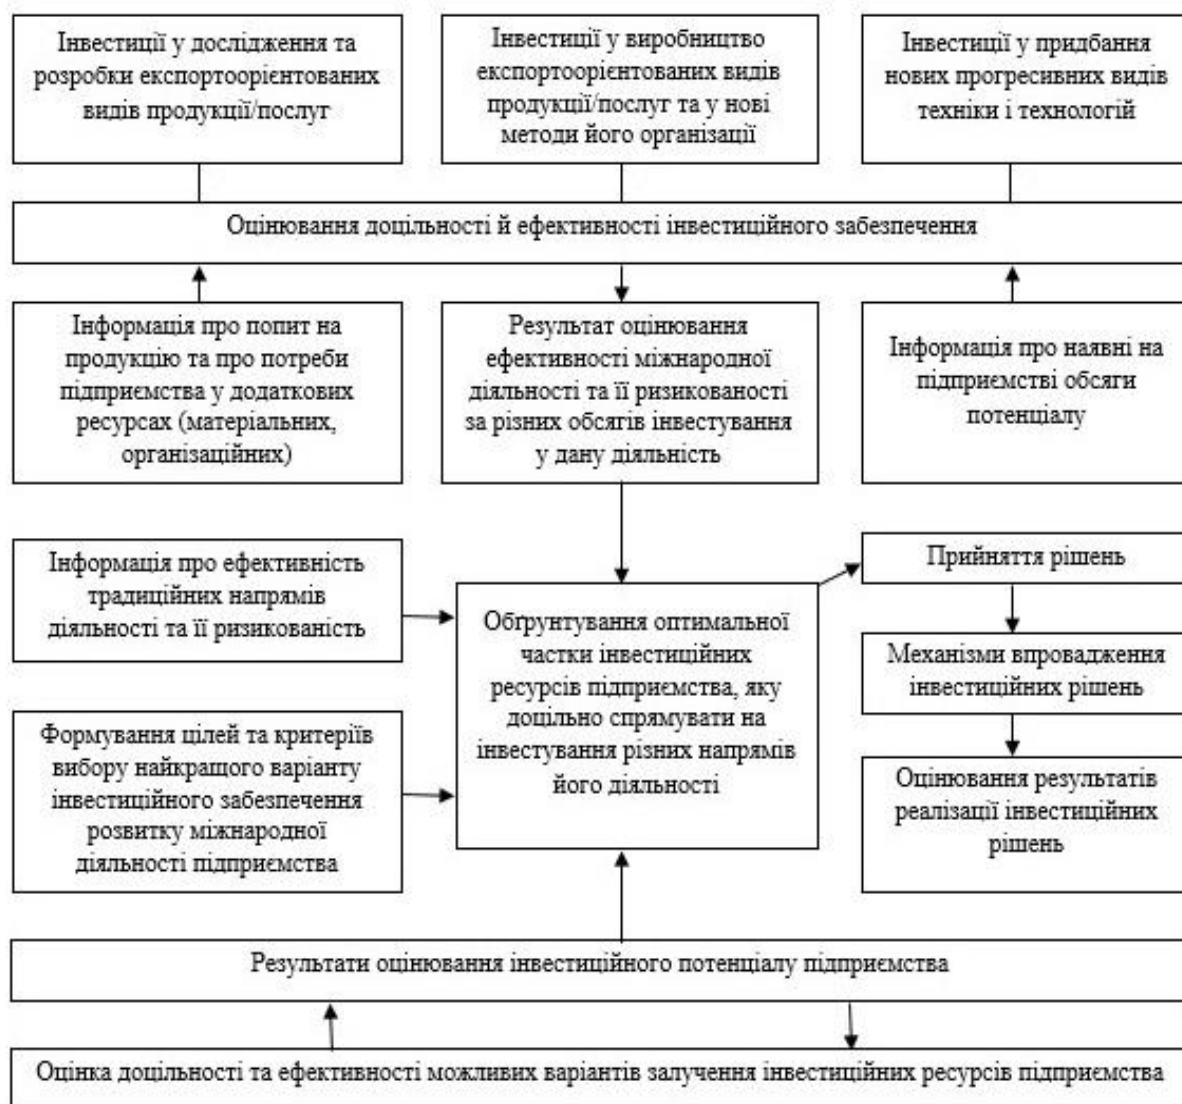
Інвестиції у дослідження та розробки експортоорієнтованих видів продукції/послуг

Інвестиції у виробництво експортоорієнтованих видів продукції/послуг та у нові методи його організації

Інвестиції у придбання нових прогресивних видів техніки і технологій

Оцінювання доцільності й ефективності інвестиційного забезпечення

Інформація про попит на продукцію та про потреби підприємства у додаткових ресурсах (матеріальних, організаційних)

Результат оцінювання ефективності міжнародної діяльності та її ризикованості за різних обсягів інвестування у дану діяльність

Інформація про наявні на підприємстві обсяги потенціалу

Інформація про ефективність традиційних напрямів діяльності та її ризикованість

Обґрунтування оптимальної частки інвестиційних ресурсів підприємства, яку доцільно спрямувати на інвестування різних напрямів його діяльності

Прийняття рішень

Механізми впровадження інвестиційних рішень

Оцінювання результатів реалізації інвестиційних рішень

Формування цілей та критеріїв вибору найкращого варіанту інвестиційного забезпечення розвитку міжнародної діяльності підприємства

Результати оцінювання інвестиційного потенціалу підприємства

Оцінка доцільності та ефективності можливих варіантів залучення інвестиційних ресурсів підприємства